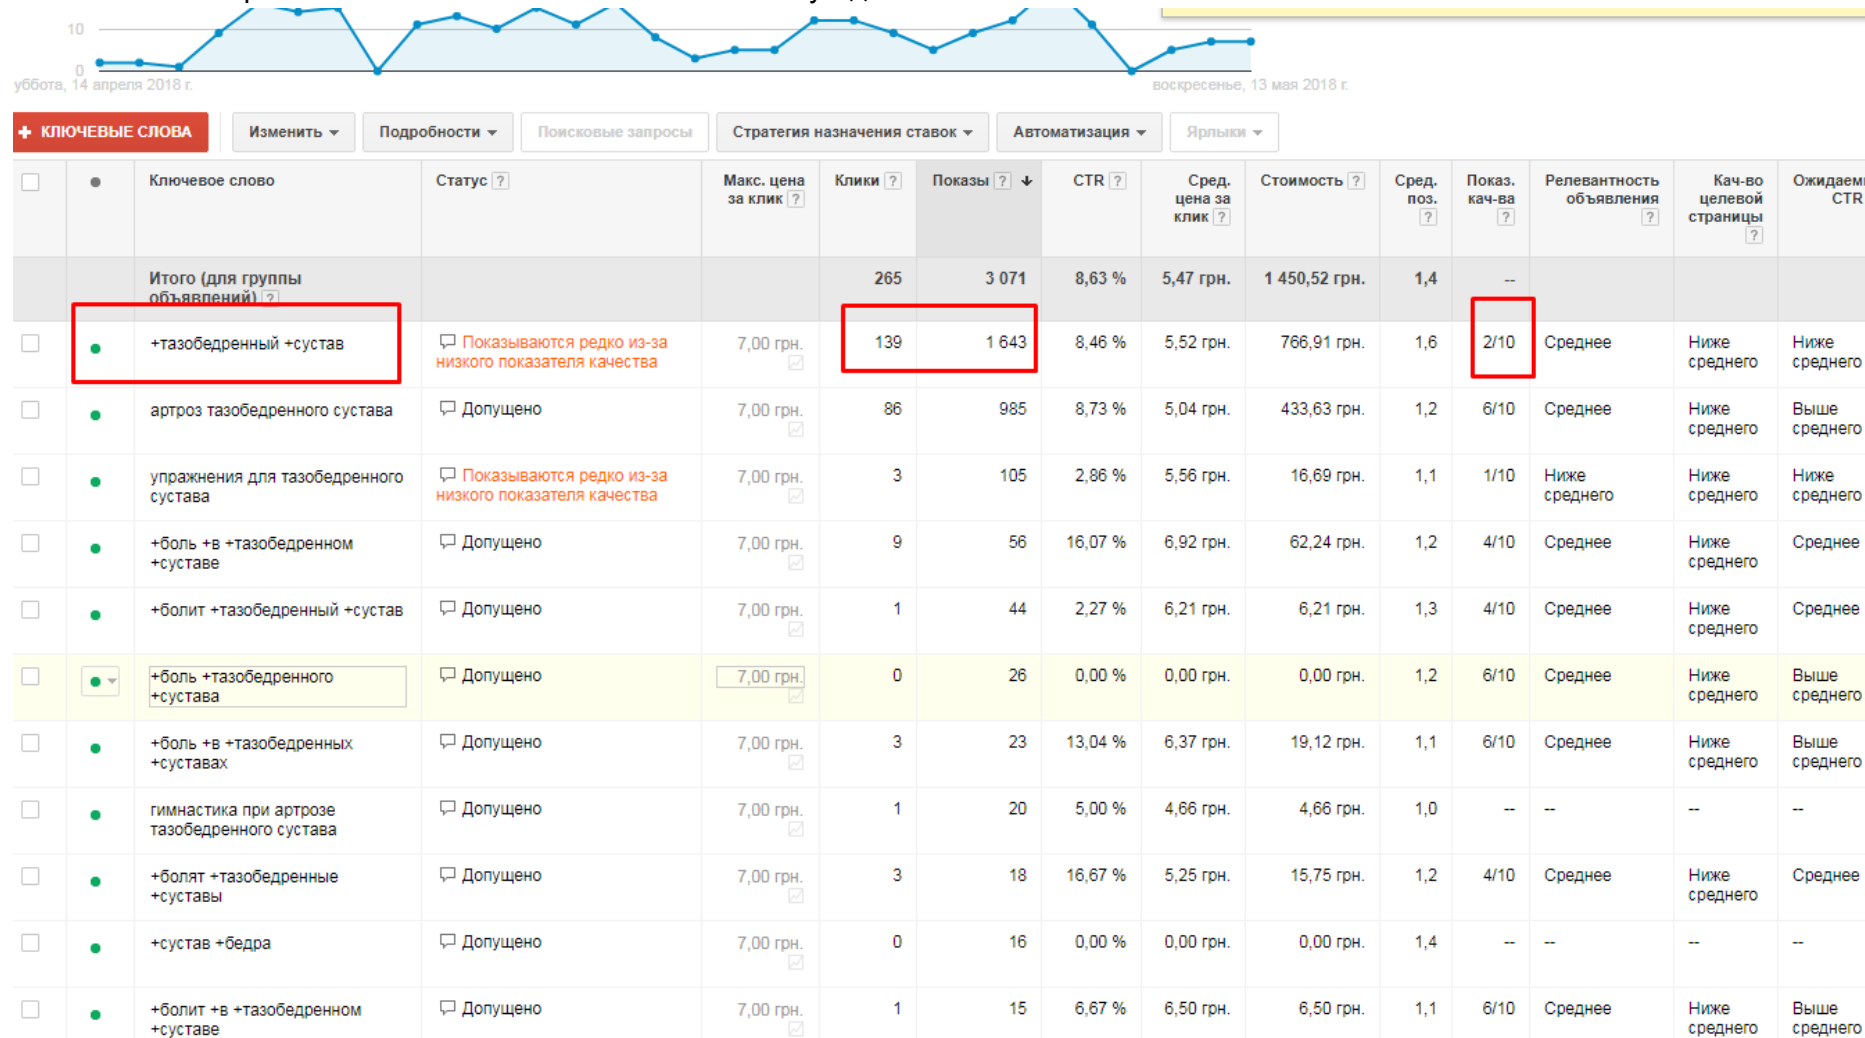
10
0
уббота, 14 апреля 2018 г.
воскресенье, 13 мая 2018 г.

+ КЛЮЧЕВЫЕ СЛОВА | Изменить ▾ | Подробности ▾ | Поисковые запросы | Стратегия назначения ставок ▾ | Автоматизация ▾ | Ярлыки ▾

| | ● | Ключевое слово | Статус ? | Макс. цена за клик ? | Клики ? | Показы ? ↓ | CTR ? | Сред. цена за клик ? | Стоимость ? | Сред. поз. ? | Показ. кач-ва ? | Релевантность объявления ? | Кач-во целевой страницы ? | Ожидаем CTR |
|---|---|---|---|---|---|---|---|---|---|---|---|---|---|---|
| | | Итого (для группы объявлений) ? | | | 265 | 3 071 | 8,63 % | 5,47 грн. | 1 450,52 грн. | 1,4 | -- | | | |
| | ● | +тазобедренный +сустав | Показываются редко из-за низкого показателя качества | 7,00 грн. | 139 | 1 643 | 8,46 % | 5,52 грн. | 766,91 грн. | 1,6 | 2/10 | Среднее | Ниже среднего | Ниже среднего |
| | ● | артроз тазобедренного сустава | Допущено | 7,00 грн. | 86 | 985 | 8,73 % | 5,04 грн. | 433,63 грн. | 1,2 | 6/10 | Среднее | Ниже среднего | Выше среднего |
| | ● | упражнения для тазобедренного сустава | Показываются редко из-за низкого показателя качества | 7,00 грн. | 3 | 105 | 2,86 % | 5,56 грн. | 16,69 грн. | 1,1 | 1/10 | Ниже среднего | Ниже среднего | Ниже среднего |
| | ● | +боль +в +тазобедренном +суставе | Допущено | 7,00 грн. | 9 | 56 | 16,07 % | 6,92 грн. | 62,24 грн. | 1,2 | 4/10 | Среднее | Ниже среднего | Среднее |
| | ● | +болит +тазобедренный +сустав | Допущено | 7,00 грн. | 1 | 44 | 2,27 % | 6,21 грн. | 6,21 грн. | 1,3 | 4/10 | Среднее | Ниже среднего | Среднее |
| | ● | +боль +тазобедренного +сустава | Допущено | 7,00 грн. | 0 | 26 | 0,00 % | 0,00 грн. | 0,00 грн. | 1,2 | 6/10 | Среднее | Ниже среднего | Выше среднего |
| | ● | +боль +в +тазобедренных +суставах | Допущено | 7,00 грн. | 3 | 23 | 13,04 % | 6,37 грн. | 19,12 грн. | 1,1 | 6/10 | Среднее | Ниже среднего | Выше среднего |
| | ● | гимнастика при артрозе тазобедренного сустава | Допущено | 7,00 грн. | 1 | 20 | 5,00 % | 4,66 грн. | 4,66 грн. | 1,0 | -- | -- | -- | -- |
| | ● | +болят +тазобедренные +суставы | Допущено | 7,00 грн. | 3 | 18 | 16,67 % | 5,25 грн. | 15,75 грн. | 1,2 | 4/10 | Среднее | Ниже среднего | Среднее |
| | ● | +сустав +бедра | Допущено | 7,00 грн. | 0 | 16 | 0,00 % | 0,00 грн. | 0,00 грн. | 1,4 | -- | -- | -- | -- |
| | ● | +болит +в +тазобедренном +суставе | Допущено | 7,00 грн. | 1 | 15 | 6,67 % | 6,50 грн. | 6,50 грн. | 1,1 | 6/10 | Среднее | Ниже среднего | Выше среднего |